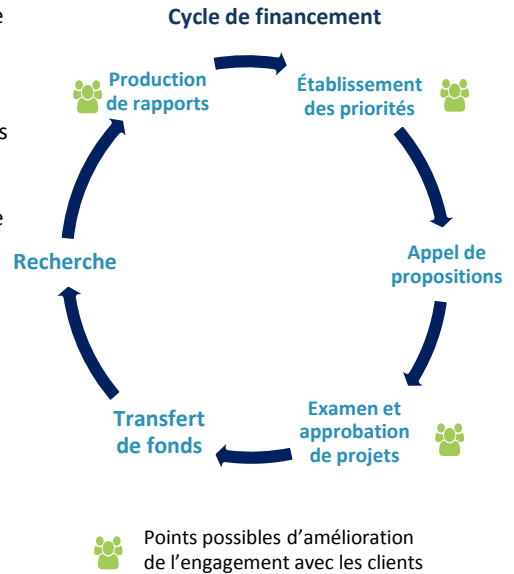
e

s

e

Cycle de financement

Production de rapports

Établissement des priorités

Recherche

Appel de propositions

Transfert de fonds

Examen et approbation de projets

Points possibles d'amélioration de l'engagement avec les clients